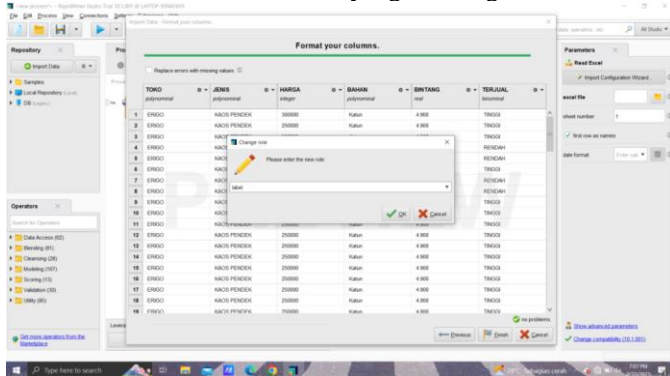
File Edit Process View Connections Settings

Import Data - Format your columns

Repository

Import Data

Samples

Local Repository

DB

Format your columns.

Replace errors with missing values

| | TOKO polynominal | JENIS polynominal | HARGA integer | BAHAN polynominal | BINTANG real | TERJUAL binominal |
|---|---|---|---|---|---|---|
| 1 | ERIGO | KAOS PENDEK | 300000 | Katun | 4.900 | TINGGI |
| 2 | ERIGO | KAOS PENDEK | 250000 | Katun | 4.900 | TINGGI |
| 3 | ERIGO | | | | | TINGGI |
| 4 | ERIGO | | | | | RENDAH |
| 5 | ERIGO | | | | | RENDAH |
| 6 | ERIGO | | | | | TINGGI |
| 7 | ERIGO | | | | | RENDAH |
| 8 | ERIGO | | | | | TINGGI |
| 9 | ERIGO | | | | | TINGGI |
| 10 | ERIGO | | | | | TINGGI |
| 11 | ERIGO | KAOS PENDEK | 250000 | Katun | 4.900 | TINGGI |
| 12 | ERIGO | KAOS PENDEK | 250000 | Katun | 4.900 | TINGGI |
| 13 | ERIGO | KAOS PENDEK | 250000 | Katun | 4.900 | TINGGI |
| 14 | ERIGO | KAOS PENDEK | 250000 | Katun | 4.900 | TINGGI |
| 15 | ERIGO | KAOS PENDEK | 250000 | Katun | 4.900 | TINGGI |
| 16 | ERIGO | KAOS PENDEK | 250000 | Katun | 4.900 | TINGGI |
| 17 | ERIGO | KAOS PENDEK | 250000 | Katun | 4.900 | TINGGI |
| 18 | ERIGO | KAOS PENDEK | 250000 | Katun | 4.900 | TINGGI |

Change role

Please enter the new role:

label

OK Cancel

no problems.

Previous Finish Cancel

Operators

Search for Operators

Data Access (62)

Blending (81)

Cleansing (26)

Modeling (167)

Scoring (13)

Validation (30)

Utility (95)

Get more operators from the Marketplace

Parameters

Read Excel

Import Configuration Wizard

excel file

sheet number 1

first row as names

date format

Show advanced parameters

Change compatibility (10.1.001)

Type here to search